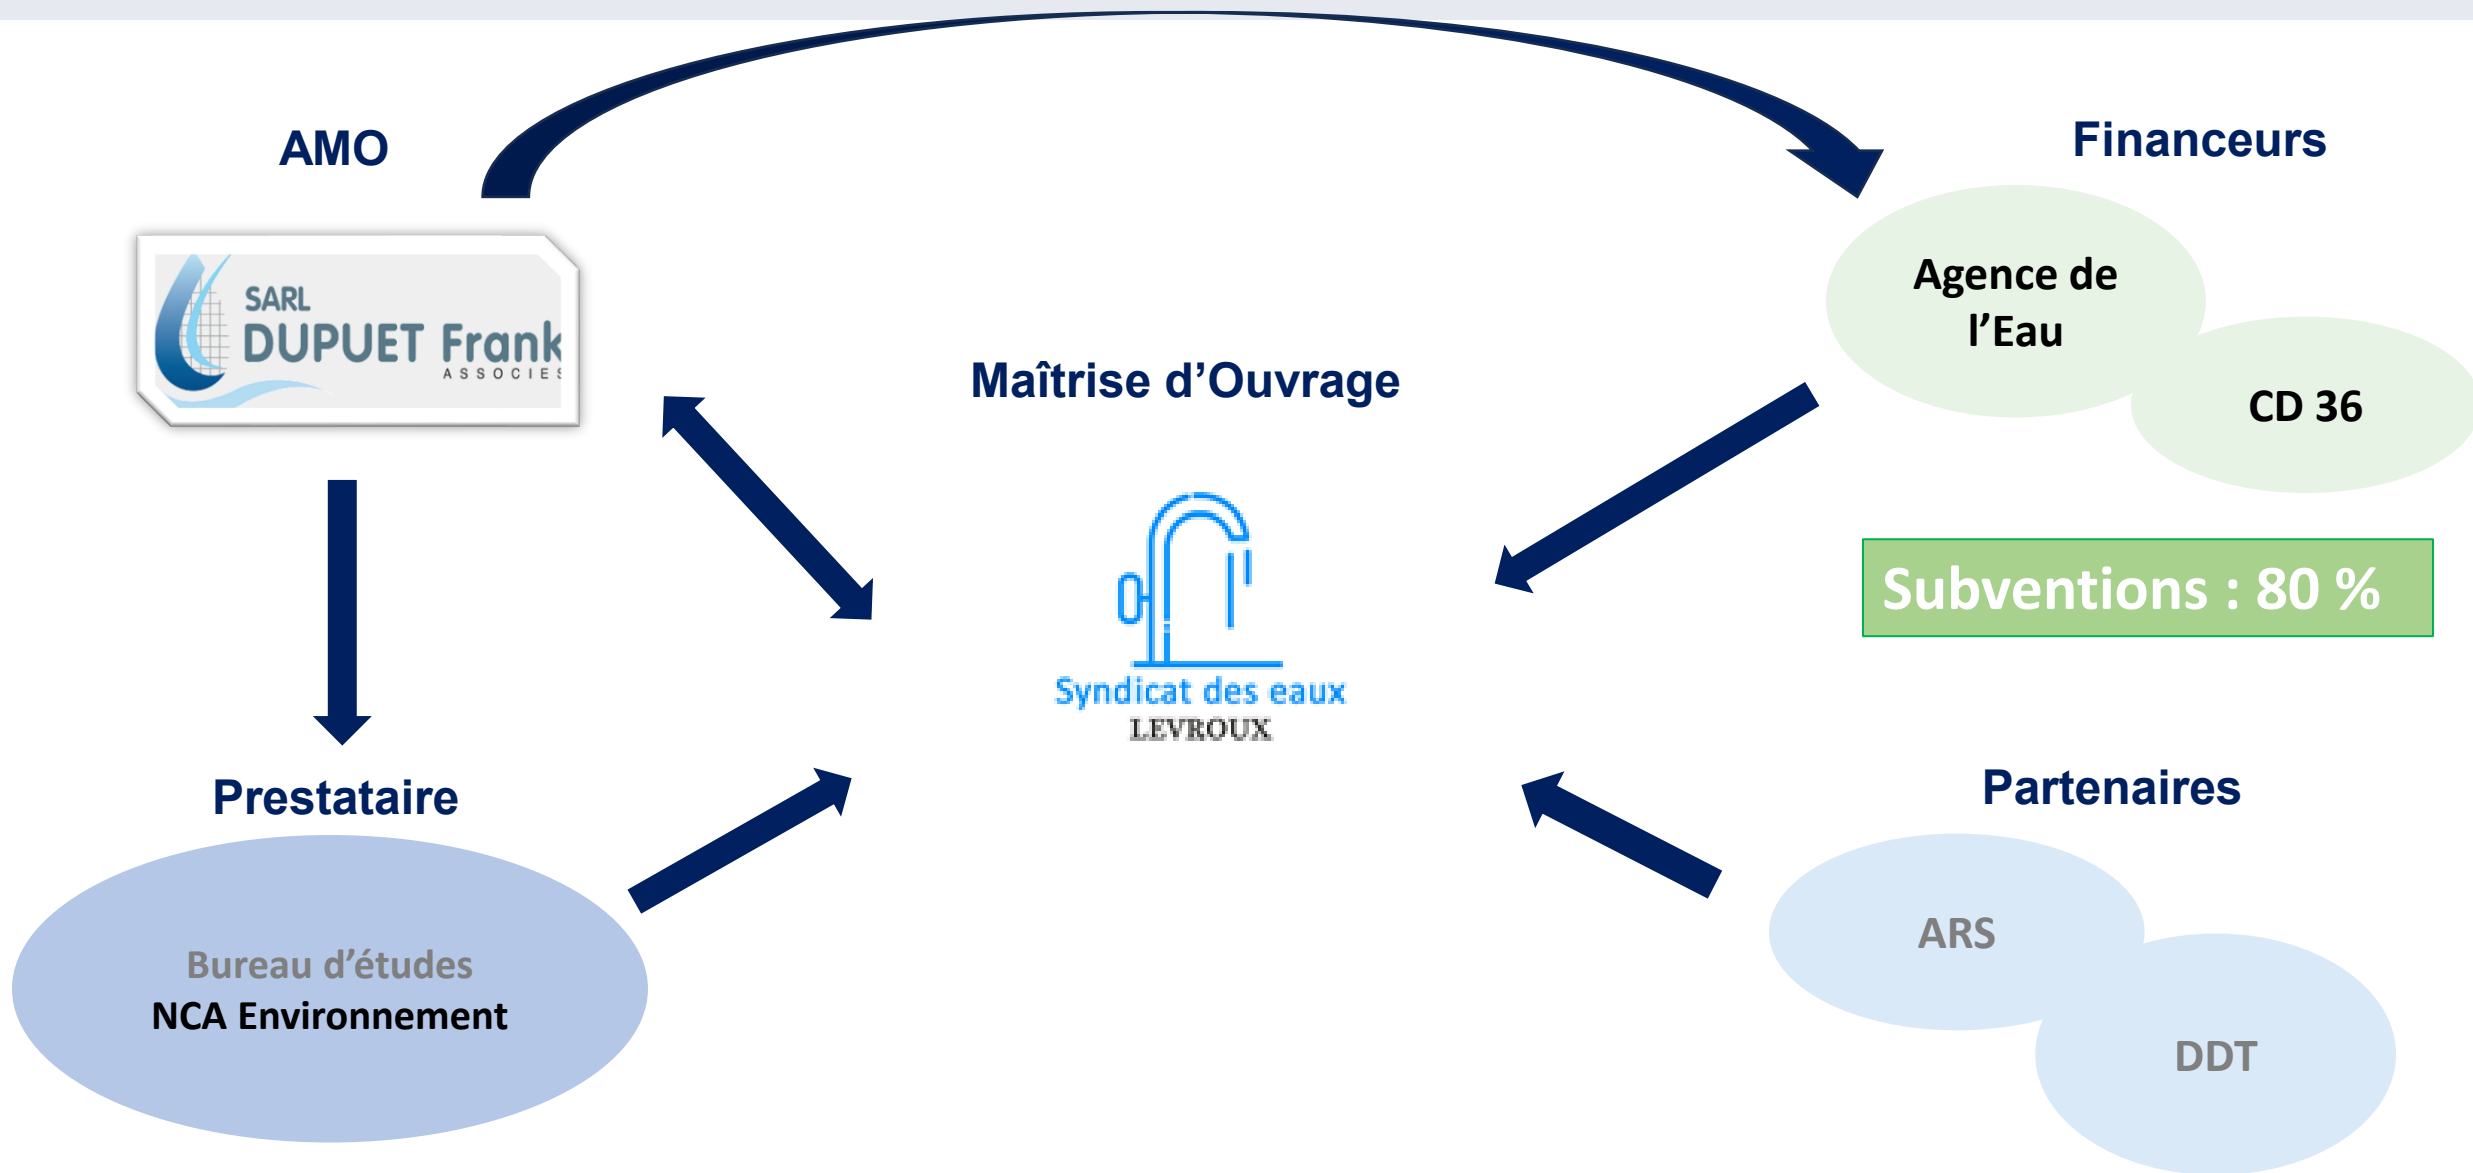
AMO

SARL
DUPUET Frank
ASSOCIES

Financeurs

Agence de l'Eau

CD 36

Maîtrise d'Ouvrage

Syndicat des eaux
LEVROUX

Subventions : 80 %

Prestataire

Bureau d'études
NCA Environnement

Partenaires

ARS

DDT